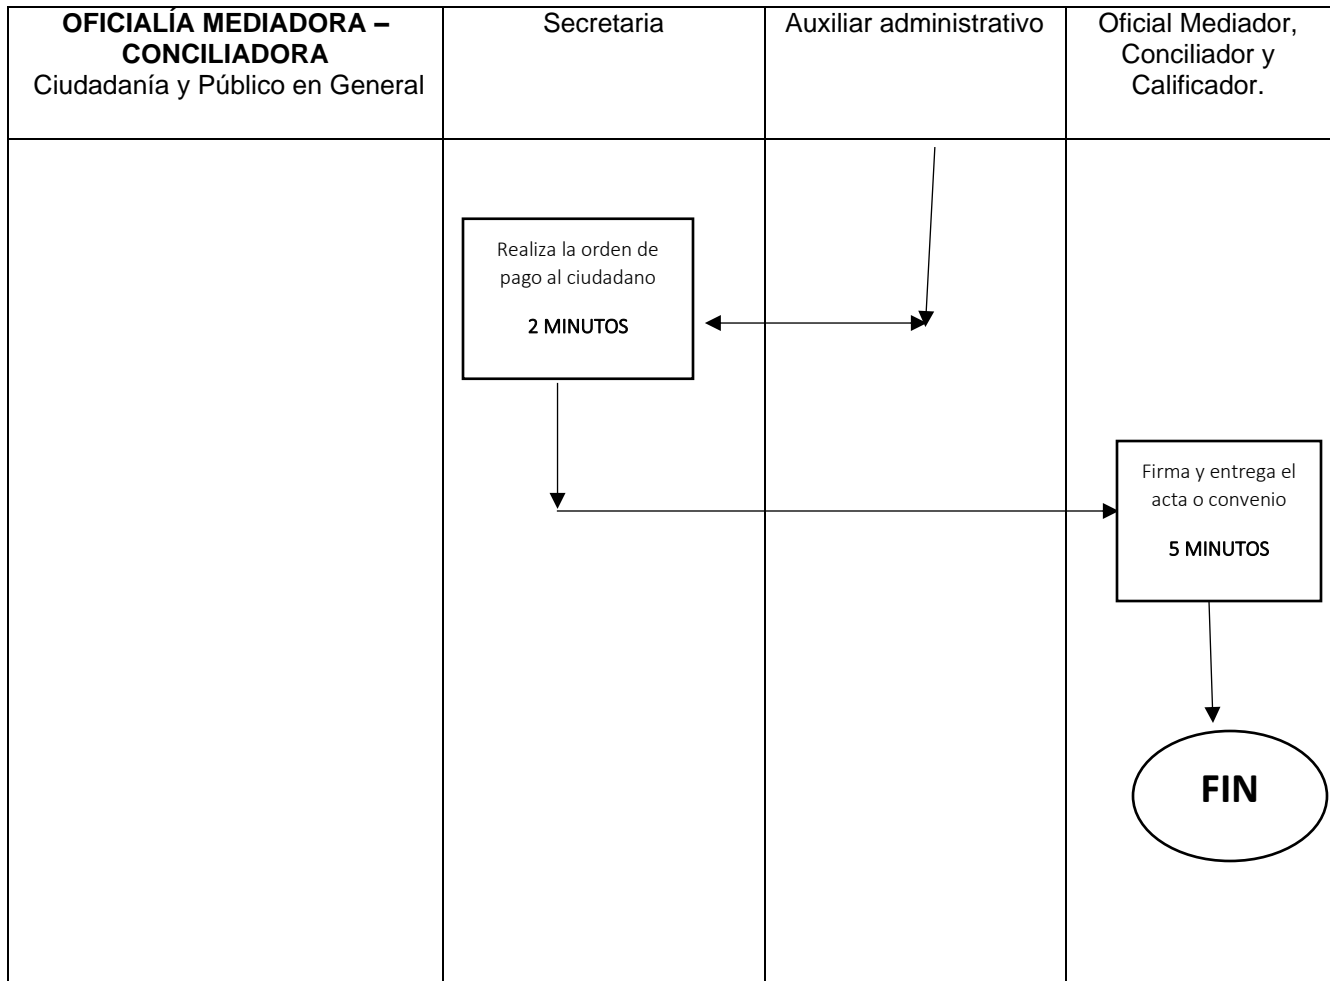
| OFICIALÍA MEDIADORA – CONCILIADORA Ciudadanía y Público en General | Secretaria | Auxiliar administrativo | Oficial Mediador, Conciliador y Calificador. |
|---|---|---|---|

Realiza la orden de pago al ciudadano

2 MINUTOS

Firma y entrega el acta o convenio

5 MINUTOS

FIN